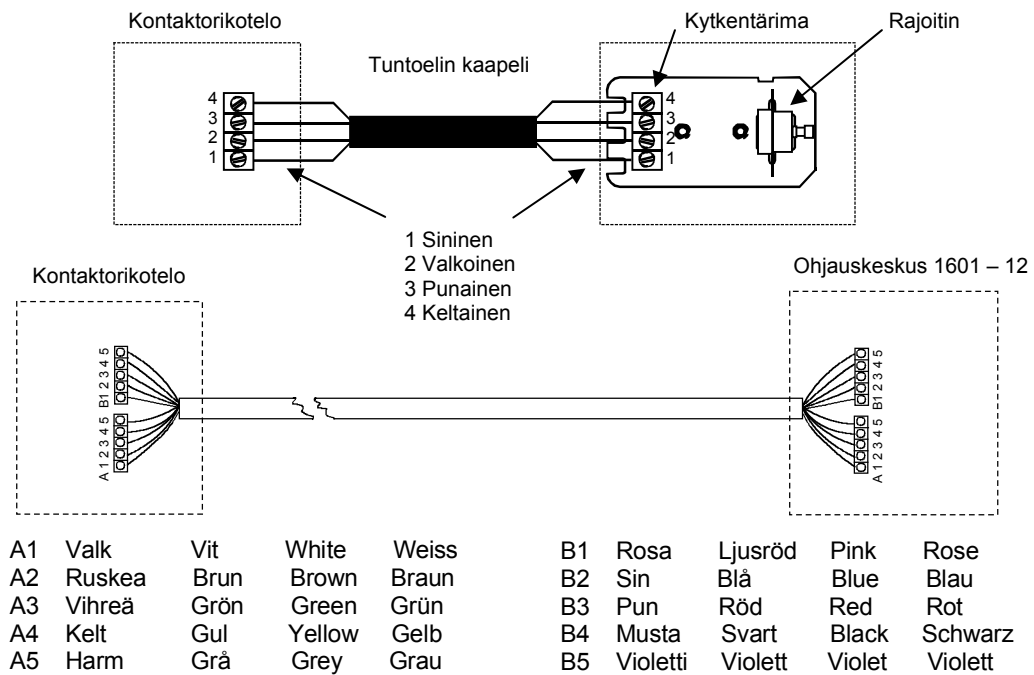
Kontaktorikotelo

Tuntoelin kaapeli

Kytkentärima

Rajoitin

4
3
2
1

4
3
2
1

1 Sininen
2 Valkoinen
3 Punainen
4 Keltainen

Kontaktorikotelo

Ohjauskeskus 1601 – 12

B1 2 3 4 5
A 1 2 3 4 5

B1 2 3 4 5
A 1 2 3 4 5

| | | | | |
|---|---|---|---|---|
| A1 | Valk | Vit | White | Weiss |
| A2 | Ruskea | Brun | Brown | Braun |
| A3 | Vihreä | Grön | Green | Grün |
| A4 | Kelt | Gul | Yellow | Gelb |
| A5 | Harm | Grå | Grey | Grau |

| | | | | |
|---|---|---|---|---|
| B1 | Rosa | Ljusröd | Pink | Rose |
| B2 | Sin | Blå | Blue | Blau |
| B3 | Pun | Röd | Red | Rot |
| B4 | Musta | Svart | Black | Schwarz |
| B5 | Violetti | Violett | Violet | Violett |